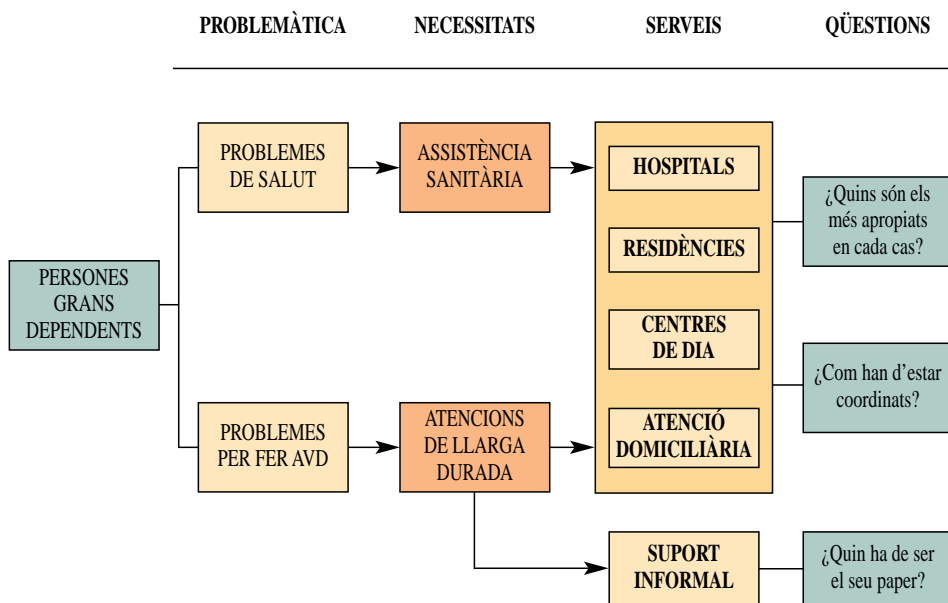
PROBLEMÀTICA NECESSITATS SERVEIS QÜESTIONS

PERSONES GRANS DEPENDENTS

PROBLEMES DE SALUT

ASSISTÈNCIA SANITÀRIA

HOSPITALS

RESIDÈNCIES

CENTRES DE DIA

ATENCIÓ DOMICILIÀRIA

¿Quins són els més apropiats en cada cas?

¿Com han d'estar coordinats?

PROBLEMES PER FER AVD

ATENCIONS DE LLARGA DURADA

SUPORT INFORMAL

¿Quin ha de ser el seu paper?